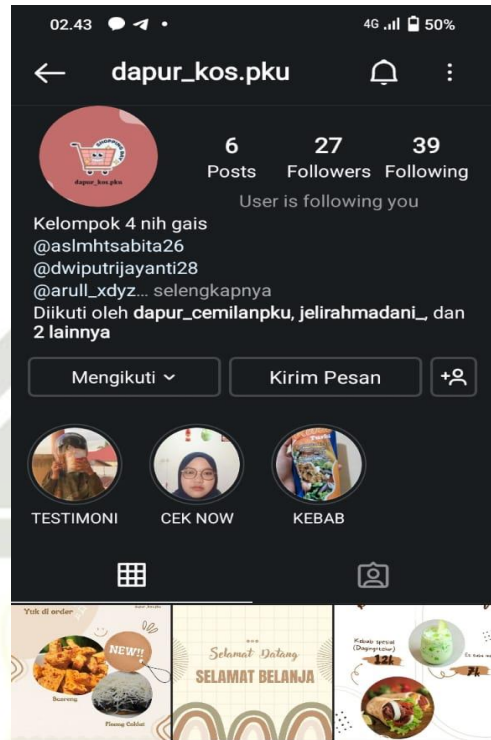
02.43

4G 50%

dapur_kos.pku

dapur_kos.pku

6
Posts

27
Followers

39
Following

User is following you

Kelompok 4 nih gais
@aslmhtsabita26
@dwiputrijayanti28
@arull_xdyz... selengkapnya
Diikuti oleh dapur_cemilanpku, jelirahmadani_, dan 2 lainnya

Mengikuti

Kirim Pesan

TESTIMONI

CEK NOW

KEBAB

Yuk di order

NEW!!

Seurang

Pisang Coklat

Selamat Datang

SELAMAT BELANJA

Kebab special (Daging+keju)

12k

7k